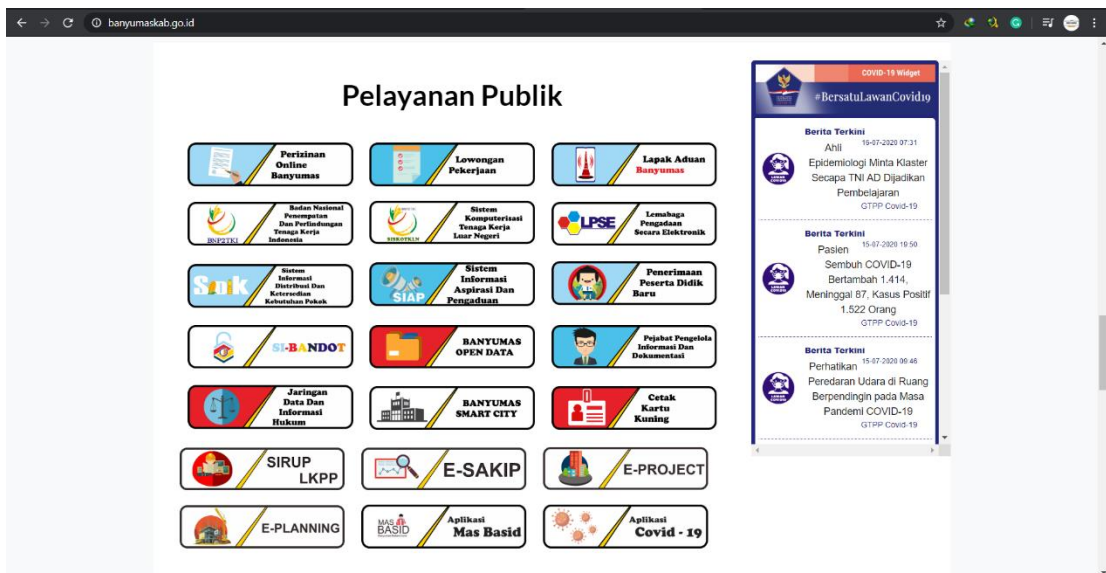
banyumaskab.go.id

Pelayanan Publik

Perizinan Online Banyumas

Lowongan Pekerjaan

Lapak Aduan Banyumas

BSP2TKI Badan Nasional Penempatan Dan Perlindungan Tenaga Kerja Indonesia

SISKOTKLN Sistem Komputerisasi Tenaga Kerja Luar Negeri

LPSE Lembaga Pengadaan Secara Elektronik

Sidik Sistem Informasi Distribusi Dan Ketersediaan Kebutuhan Pokok

SIAP Sistem Informasi Aspirasi Dan Pengaduan

Penerimaan Peserta Didik Baru

SI-BANDOT

BANYUMAS OPEN DATA

Pejabat Pengelola Informasi Dan Dokumentasi

Jaringan Data Dan Informasi Hukum

BANYUMAS SMART CITY

Cetak Kartu Kuning

SIRUP LKPP

E-SAKIP

E-PROJECT

E-PLANNING

MAS BASID Aplikasi Mas Basid

Aplikasi Covid - 19

COVID-19 Widget
#BersatuLawanCovid19

Berita Terkini
16-07-2020 07:31
Ahli Epidemiologi Minta Klaster Secapa TNI AD Dijadikan Pembelajaran
GTPP Covid-19

Berita Terkini
15-07-2020 10:50
Pasien Sembuh COVID-19 Bertambah 1.414, Meninggal 87, Kasus Positif 1.522 Orang
GTPP Covid-19

Berita Terkini
15-07-2020 06:46
Perhatikan Peredaran Udara di Ruang Berpendingin pada Masa Pandemi COVID-19
GTPP Covid-19